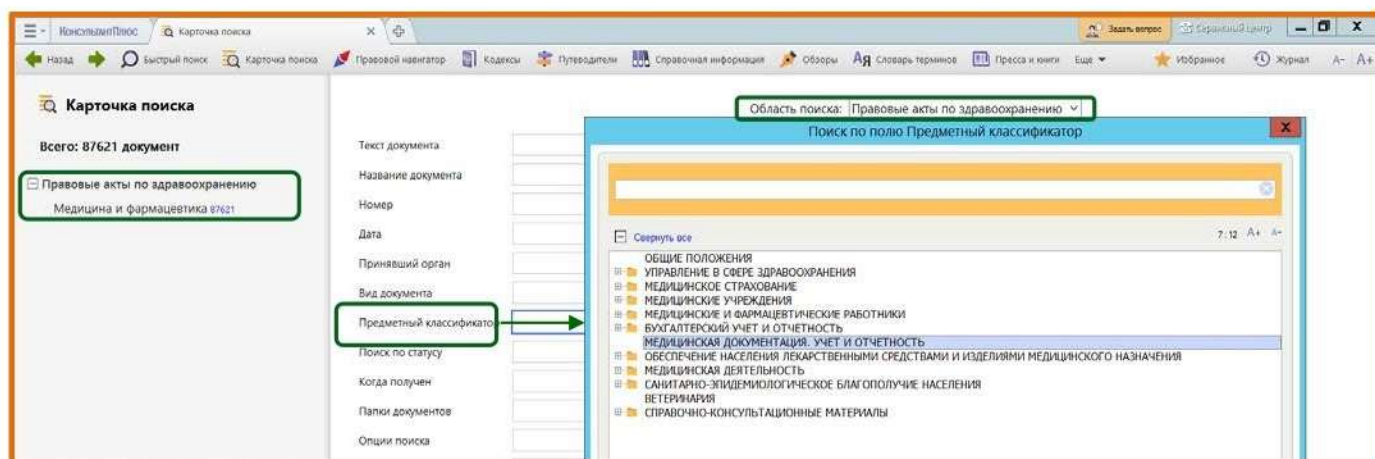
КонсультантПлюс | Карточка поиска | Задать вопрос | Сервисный центр

Назад | Быстрый поиск | Карточка поиска | Правовой навигатор | Кодексы | Путеводители | Справочная информация | Обзоры | Словарь терминов | Пресса и книги | Еще | Избранное | Журнал | A- A+

Карточка поиска

Всего: 87621 документ

Правовые акты по здравоохранению
Медицина и фармацевтика 87621

Область поиска: Правовые акты по здравоохранению

Текст документа
Название документа
Номер
Дата
Принявший орган
Вид документа
Предметный классификато
Поиск по статусу
Когда получен
Папки документов
Опции поиска

Поиск по полю Предметный классификатор

Свернуть все

7:12 A+ A-

ОБЩИЕ ПОЛОЖЕНИЯ
УПРАВЛЕНИЕ В СФЕРЕ ЗДРАВООХРАНЕНИЯ
МЕДИЦИНСКОЕ СТРАХОВАНИЕ
МЕДИЦИНСКИЕ УЧРЕЖДЕНИЯ
МЕДИЦИНСКИЕ И ФАРМАЦЕВТИЧЕСКИЕ РАБОТНИКИ
БУХГАЛТЕРСКИЙ УЧЕТ И ОТЧЕТНОСТЬ
МЕДИЦИНСКАЯ ДОКУМЕНТАЦИЯ. УЧЕТ И ОТЧЕТНОСТЬ
ОБЕСПЕЧЕНИЕ НАСЕЛЕНИЯ ЛЕКАРСТВЕННЫМИ СРЕДСТВАМИ И ИЗДЕЛИЯМИ МЕДИЦИНСКОГО НАЗНАЧЕНИЯ
МЕДИЦИНСКАЯ ДЕЯТЕЛЬНОСТЬ
САНИТАРНО-ЭПИДЕМИОЛОГИЧЕСКОЕ БЛАГОПОЛУЧИЕ НАСЕЛЕНИЯ
ВЕТЕРИНАРИЯ
СПРАВОЧНО-КОНСУЛЬТАЦИОННЫЕ МАТЕРИАЛЫ